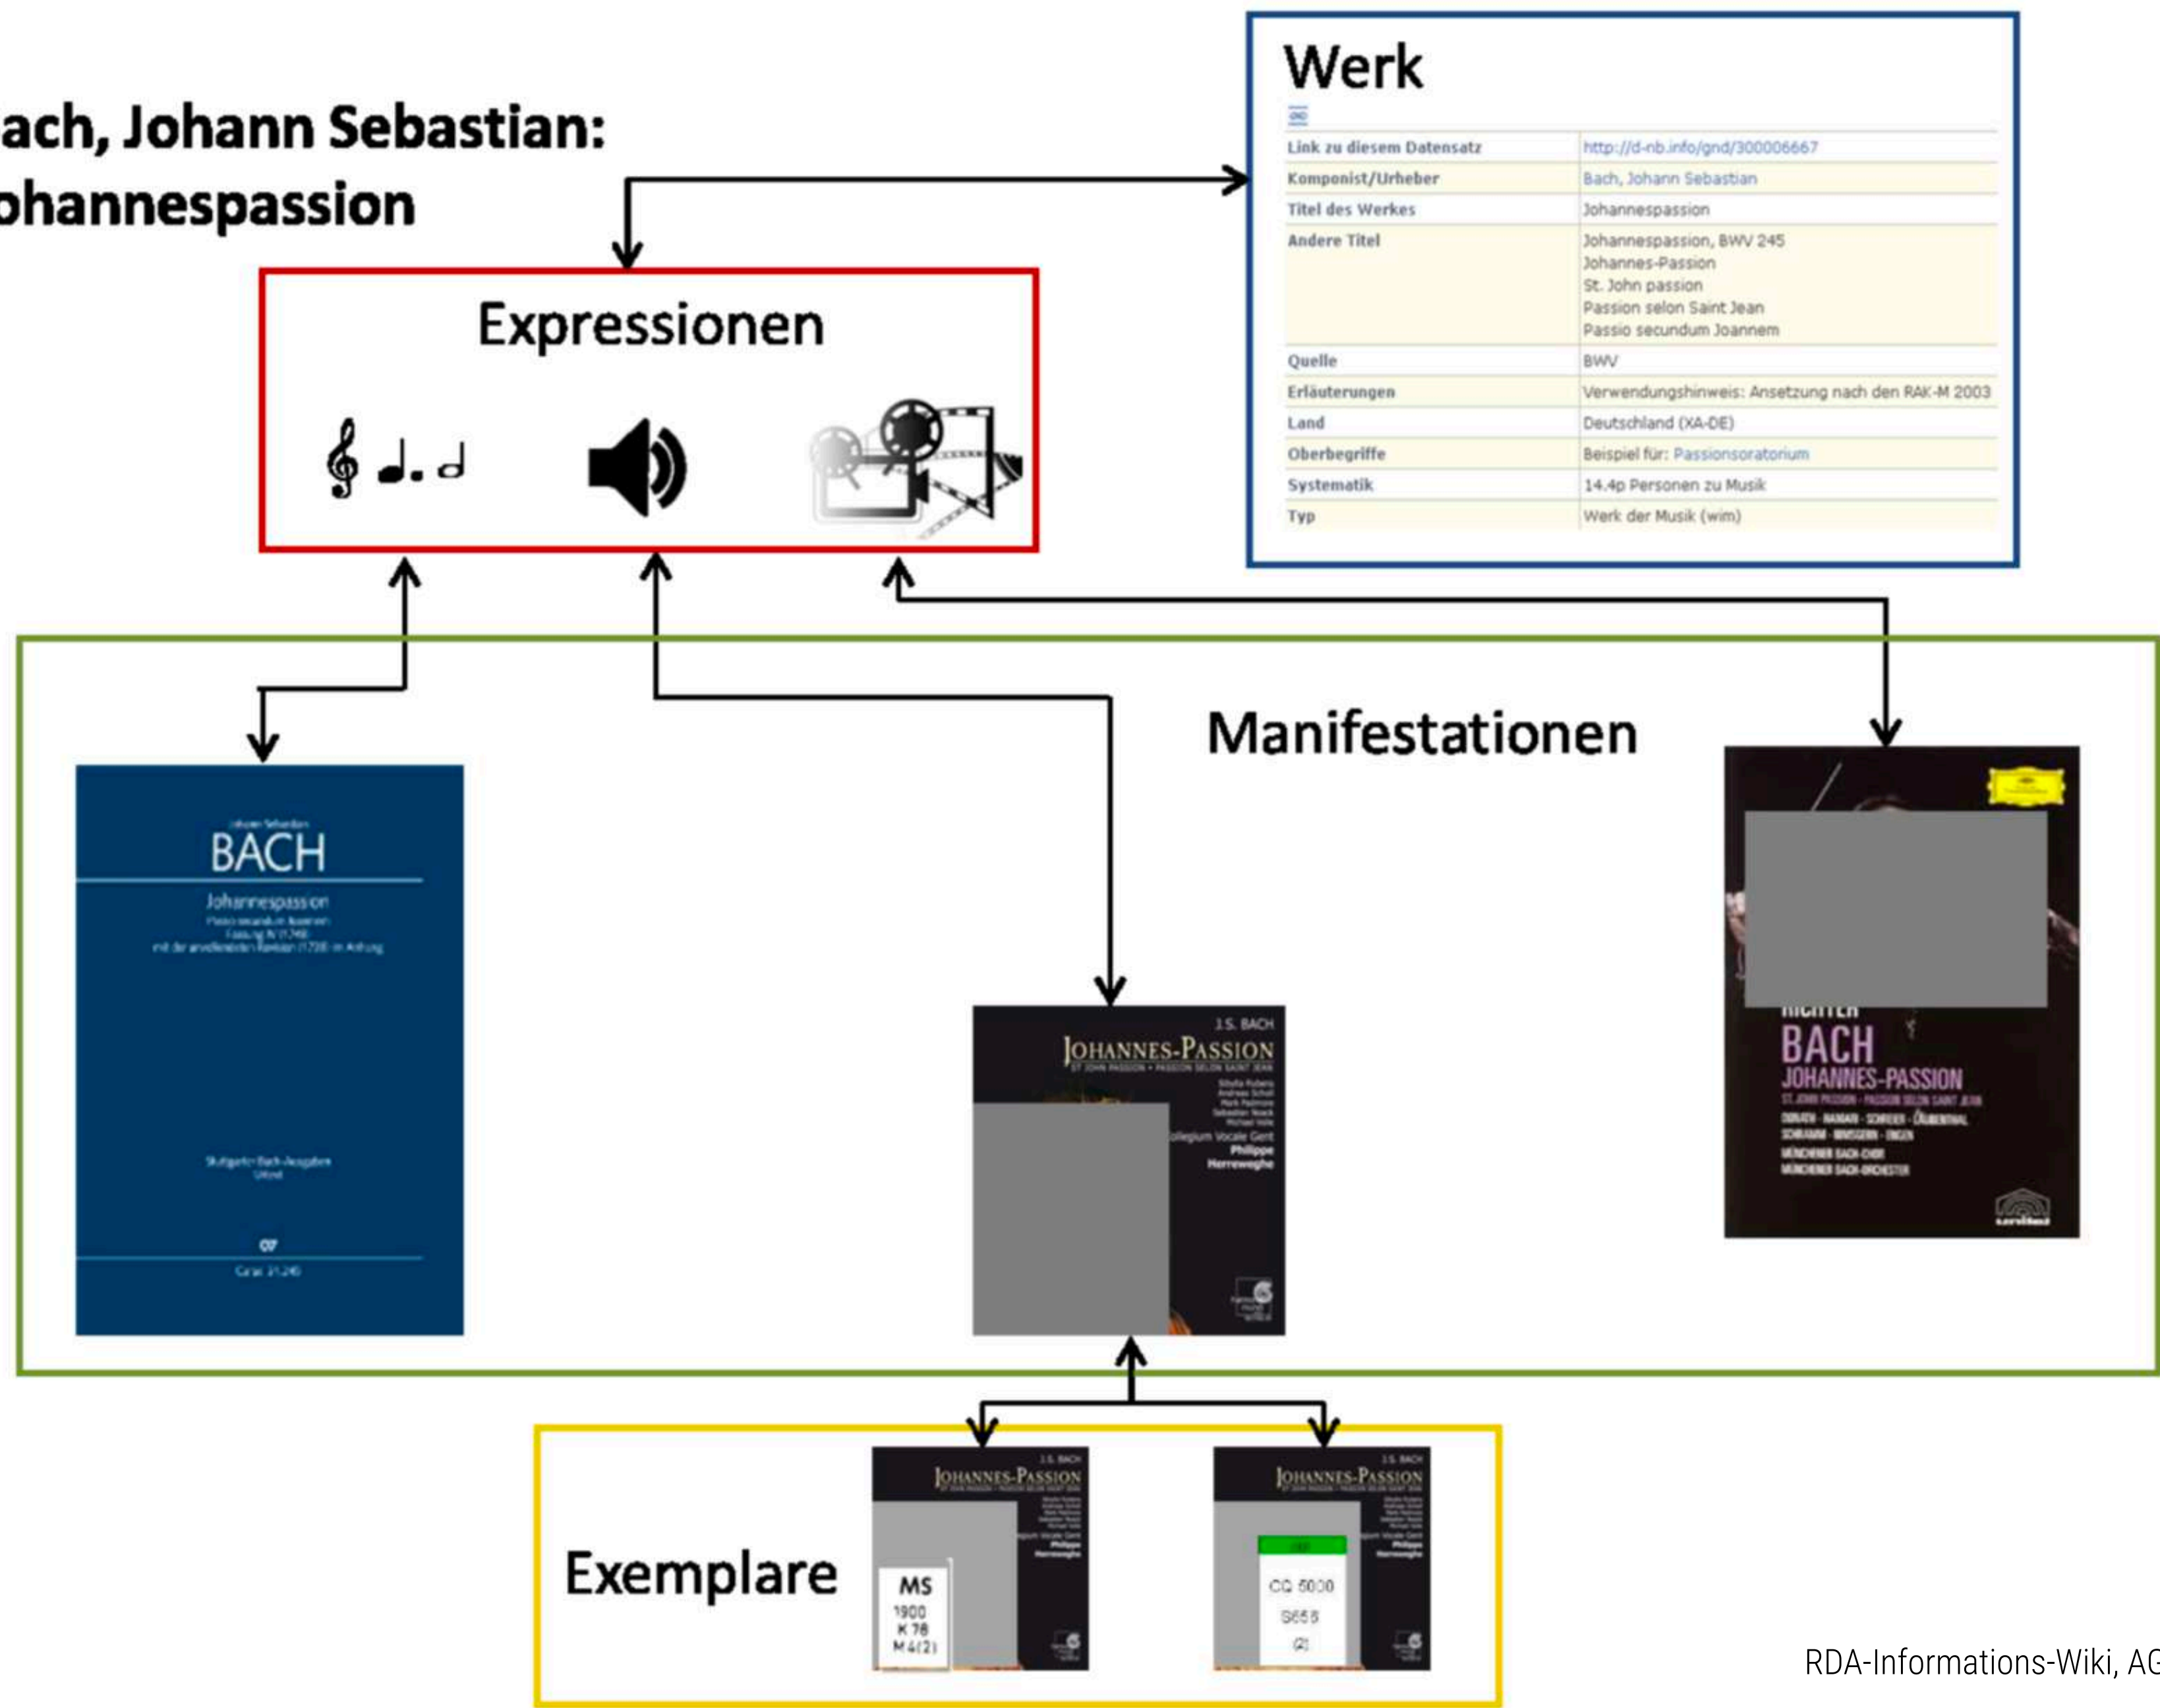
ach, Johann Sebastian:
ohannespassion

Werk

| Link zu diesem Datensatz | http://d-nb.info/gnd/300006667 |
|---|---|
| Komponist/Urheber | Bach, Johann Sebastian |
| Titel des Werkes | Johannespassion |
| Andere Titel | Johannespassion, BWV 245<br>Johannes-Passion<br>St. John passion<br>Passion selon Saint Jean<br>Passio secundum Joannem |
| Quelle | BWV |
| Erläuterungen | Verwendungshinweis: Ansetzung nach den RAK-M 2003 |
| Land | Deutschland (XA-DE) |
| Oberbegriffe | Beispiel für: Passionsoratorium |
| Systematik | 14.4p Personen zu Musik |
| Typ | Werk der Musik (wim) |

Expressionen

Manifestationen

Johann Sebastian
BACH
Johannespassion
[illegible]
Stuttgarter Bach-Ausgaben
Urtext
CV
Carus 31.245

J.S. BACH
JOHANNES-PASSION
ST JOHN PASSION • PASSION SELON SAINT JEAN
Collegium Vocale Gent
Philippe Herreweghe

RICHTER
BACH
JOHANNES-PASSION
ST. JOHN PASSION · PASSION SELON SAINT JEAN
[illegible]
MÜNCHENER BACH-CHOR
MÜNCHENER BACH-ORCHESTER

Exemplare

J.S. BACH
JOHANNES-PASSION
MS
1900
K 78
M 4(2)

J.S. BACH
JOHANNES-PASSION
CQ 5000
S655
(2)

RDA-Informations-Wiki, AG